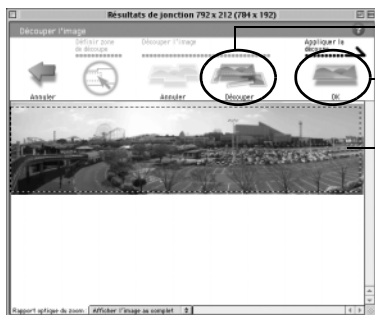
Résultats de jonction 792 x 212 (784 x 192)

Découper l'image

Définir zone de découpe

Découper l'image

Appliquer la découpe

Annuler

Annuler

Découper

OK

Rapport optique du zoom

Afficher l'image au complet